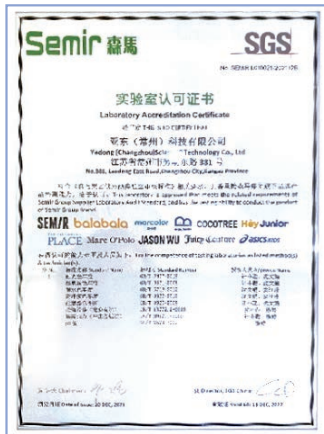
Semir 森馬

SGS

No. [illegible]

实验室认可证书
Laboratory Accreditation Certificate

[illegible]

亚东（常州）科技有限公司
Yadong (Changzhou) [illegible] Technology Co., Ltd
江苏省常州市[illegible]东路 881 号
No.881, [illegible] East Road, Changzhou City, Jiangsu Province

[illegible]

SEMIR balabala marcolor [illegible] COCOTREE Hey Junior
PLACE Mare Di Fiori JASON WU Juicy Couture asics

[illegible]

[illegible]

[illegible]

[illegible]

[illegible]